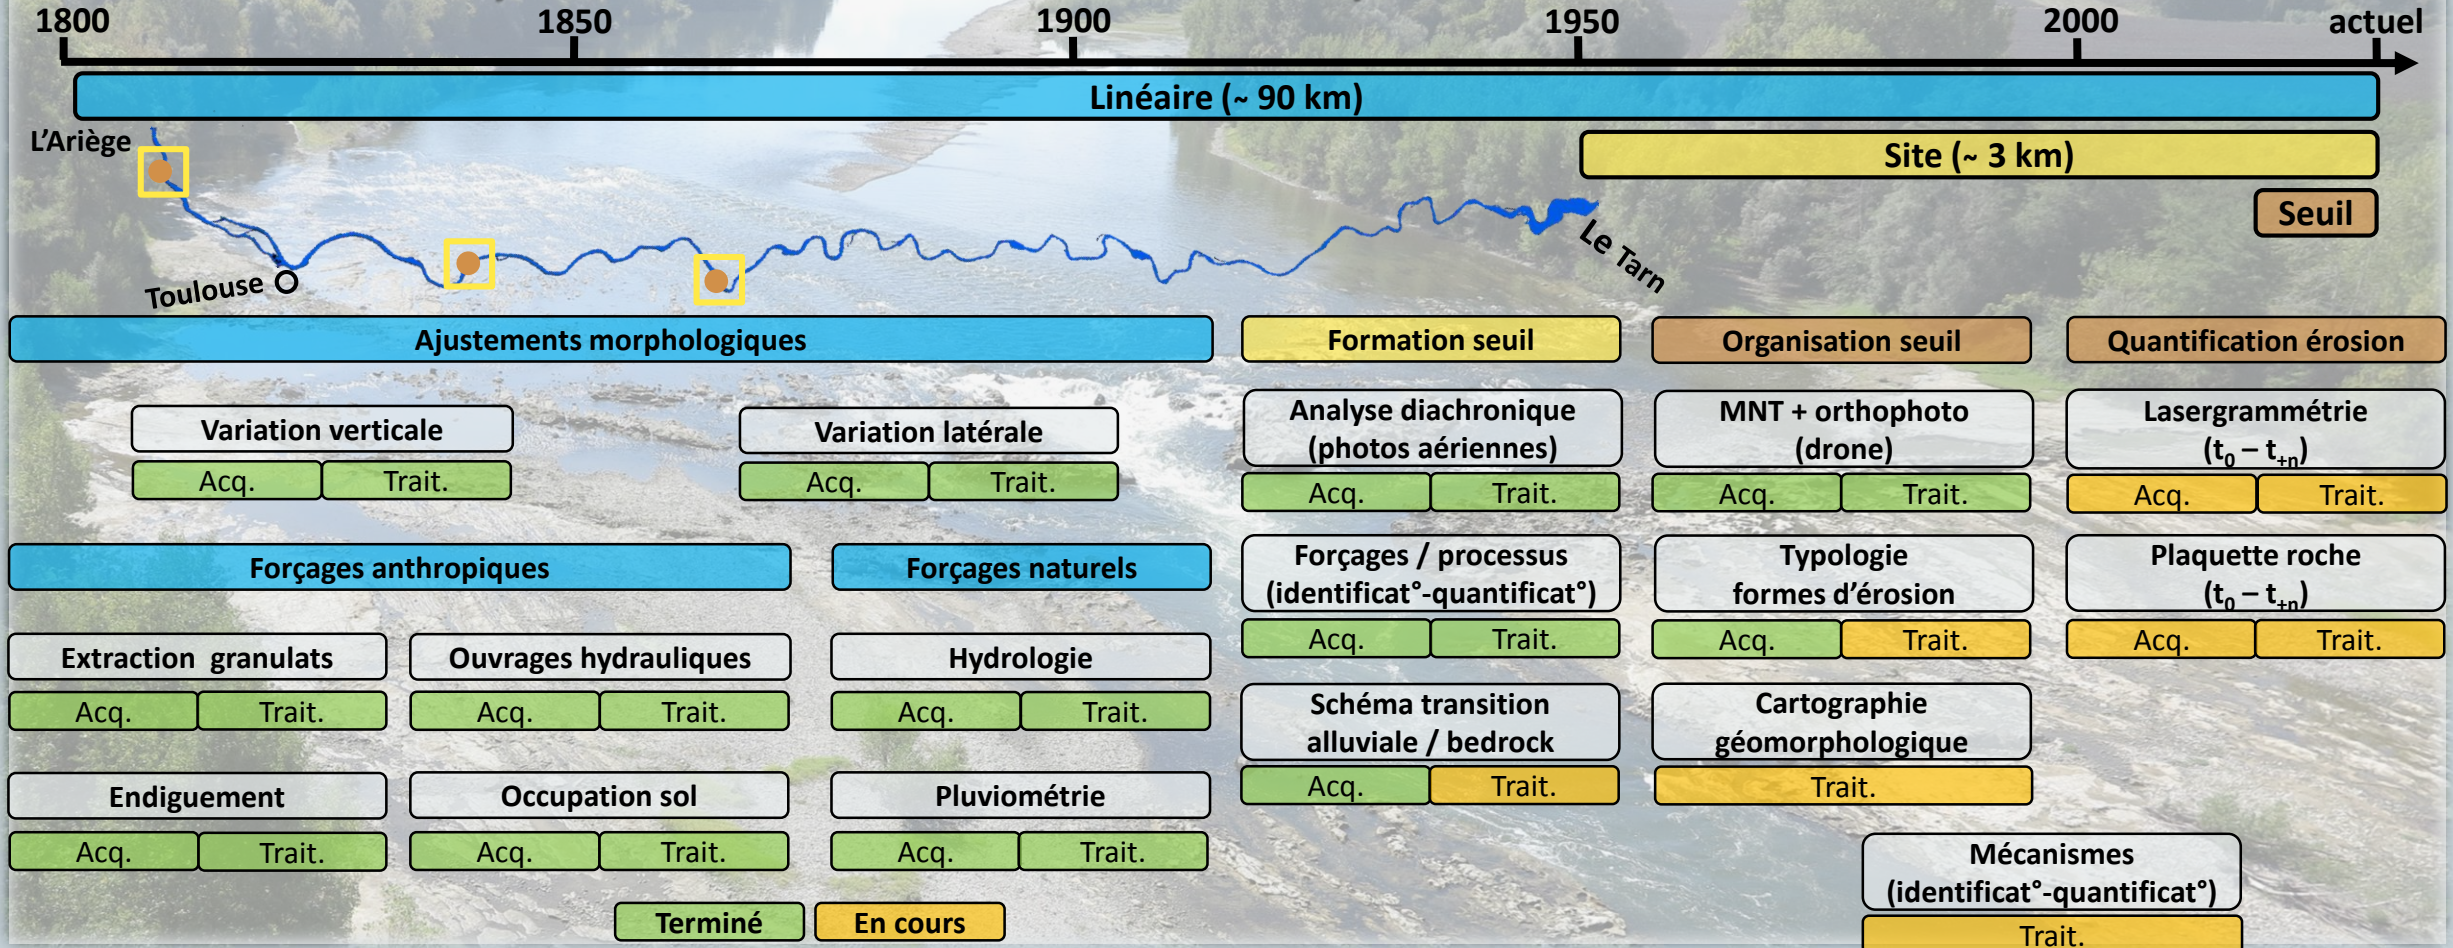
1800 1850 1900 1950 2000 actuel

Linéaire (~ 90 km)

Site (~ 3 km)

Seuil

L'Ariège

Toulouse

Le Tarn

Ajustements morphologiques

Variation verticale
Acq. Trait.

Variation latérale
Acq. Trait.

Forçages anthropiques

Forçages naturels

Extraction granulats
Acq. Trait.

Ouvrages hydrauliques
Acq. Trait.

Hydrologie
Acq. Trait.

Endiguement
Acq. Trait.

Occupation sol
Acq. Trait.

Pluviométrie
Acq. Trait.

Terminé En cours

Formation seuil

Analyse diachronique (photos aériennes)
Acq. Trait.

Forçages / processus (identificat°-quantificat°)
Acq. Trait.

Schéma transition alluviale / bedrock
Acq. Trait.

Organisation seuil

MNT + orthophoto (drone)
Acq. Trait.

Typologie formes d'érosion
Acq. Trait.

Cartographie géomorphologique
Trait.

Quantification érosion

Lasergrammétrie ($t_0 - t_{+n}$)
Acq. Trait.

Plaquette roche ($t_0 - t_{+n}$)
Acq. Trait.

Mécanismes (identificat°-quantificat°)
Trait.